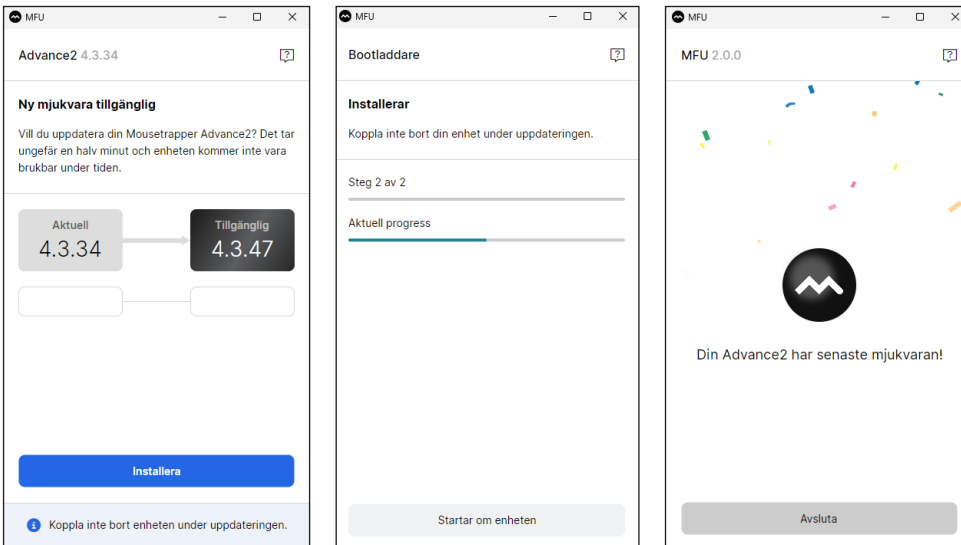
MFU

Advance2 4.3.34

Ny mjukvara tillgänglig

Vill du uppdatera din Mousetrapper Advance2? Det tar ungefär en halv minut och enheten kommer inte vara brukbar under tiden.

Aktuell
4.3.34

Tillgänglig
4.3.47

Installera

Kopplа inte bort enheten under uppdateringen.

MFU

Bootladdare

Installerar

Koppla inte bort din enhet under uppdateringen.

Steg 2 av 2

Aktuell progress

Startar om enheten

MFU

MFU 2.0.0

Din Advance2 har senaste mjukvaran!

Avsluta